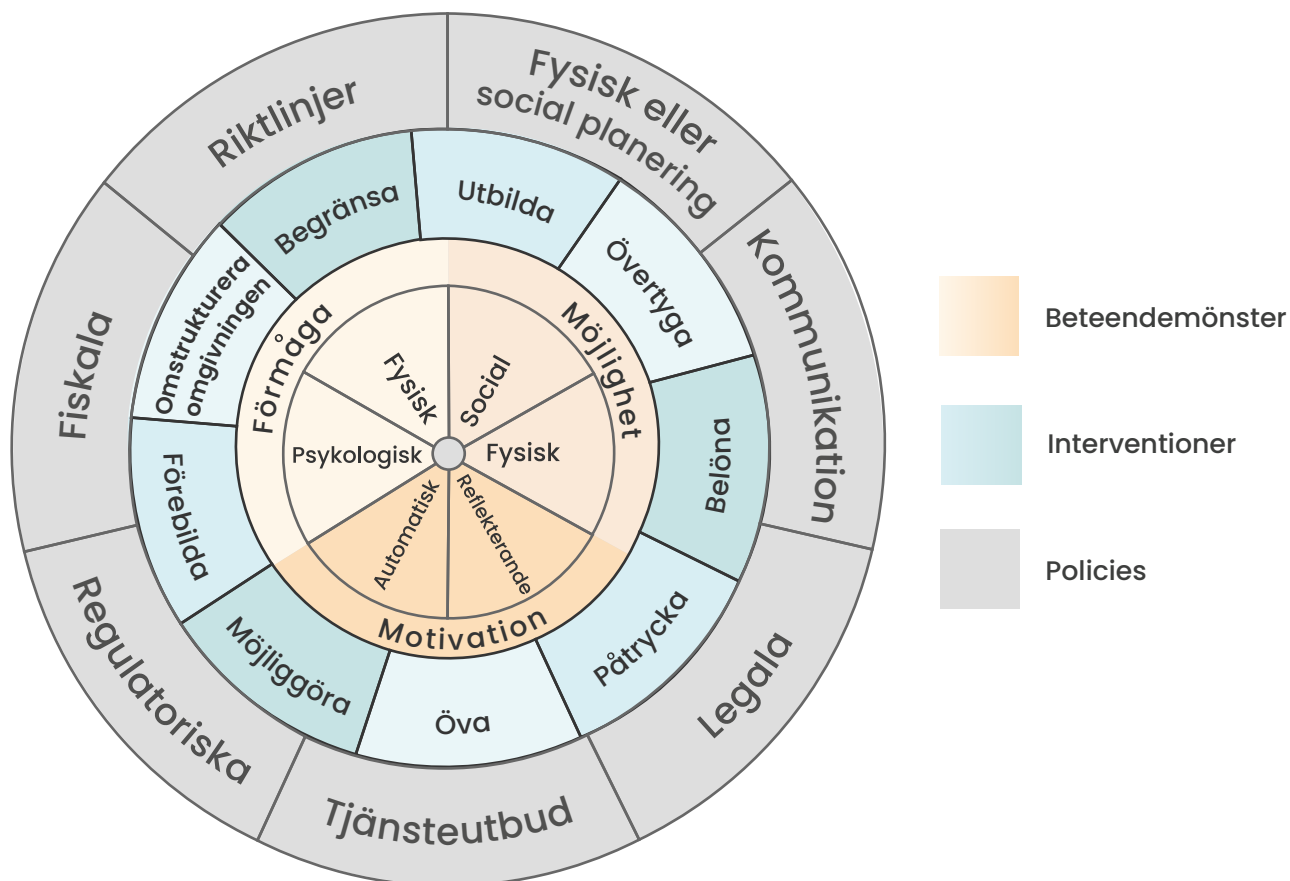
Riktlinjer
Fysisk eller social planering
Kommunikation
Legala
Tjänsteutbud
Regulatoriska
Fiskala

Begränsa
Utbilda
Övertyga
Belöna
Påtrycka
Öva
Möjliggöra
Förebilda
Omstrukturera omgivningen

Förmåga
Möjlighet
Motivation

Fysisk
Social
Psykologisk
Fysisk
Automatisk
Reflekterande

Beteendemönster
Interventioner
Policies